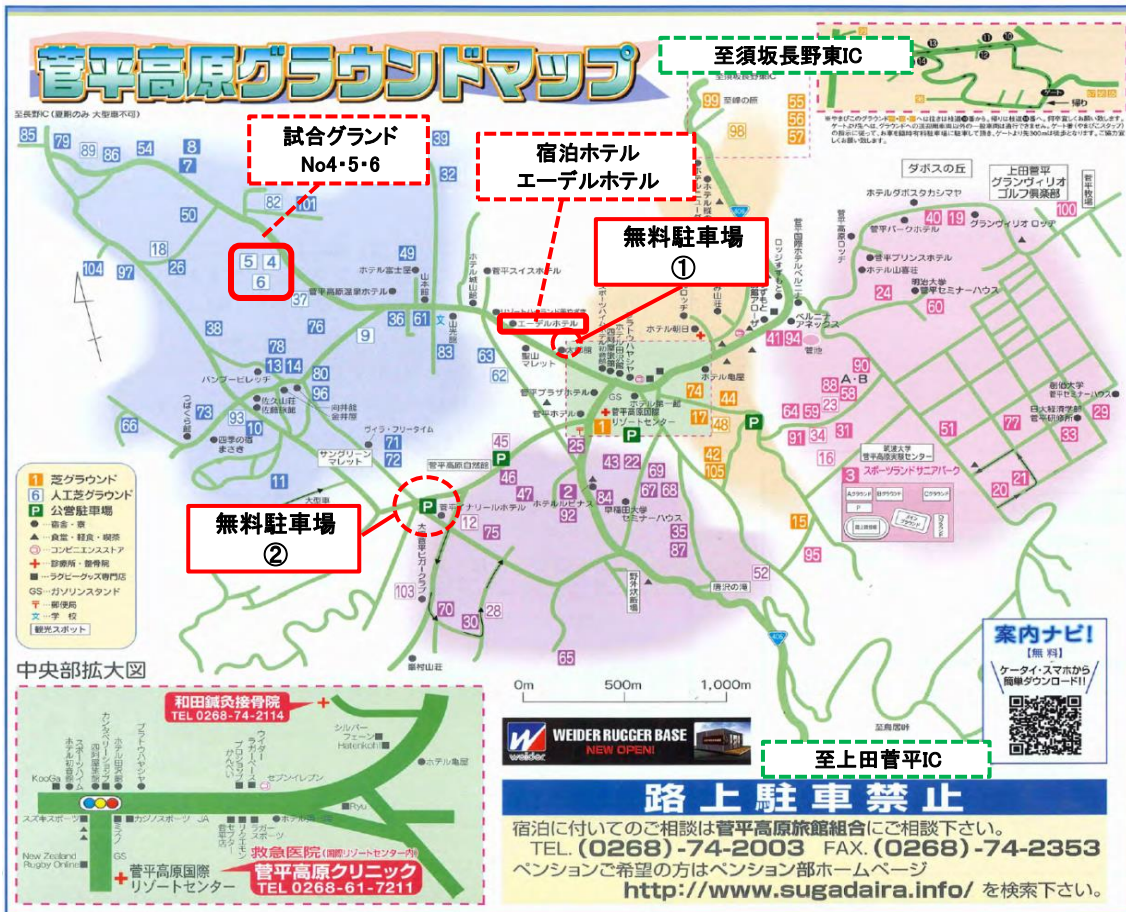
菅平高原グラウンドマップ

至須坂長野東IC

試合グランド
No4・5・6

宿泊ホテル
エーデルホテル

無料駐車場
①

無料駐車場
②

至上田菅平IC

至長野IC（夏期のみ 大型車不可）

85 79 89 86 54 8 7 39 32 33 50 82 101 18 104 97 5 4 6 49 37 38 76 9 36 61 83 63 62 78 13 14 80 96 93 73 10 12 71 72 11 45 46 47 2 84 92 67 68 69 22 35 87 70 30 28 103 65 99 98 55 56 57 100 40 19 24 60 41 94 90 88 64 59 58 91 34 31 16 3 86 77 33 29 21 15 95 52 1 74 17 48 44 42 43 25 75 26 27

ダボスの丘
上田菅平 グランヴィリオ ゴルフ倶楽部
ホテルダボスカシマヤ
グランヴィリオ ロッヂ
ホテルプリンスホテル
ホテル山喜荘
明治大学 菅平セミナーハウス
ペルーナ アネックス
菅平高原温泉ホテル
ホテル富士見
菅平スイスホテル
エーデルホテル
ホテル朝日
ホテル亀屋
菅平プラザホテル
菅平ホテル
菅平高原国際リゾートセンター
菅平高原自然館
サングリーン マレット
ヴィラ・フリータイム
バンブーピレッヂ
佐久山荘
早稲田大学 セミナーハウス
ホテルミヅナミ
菅平ナリールホテル
スポーツランド サニアパーク
野外炊飯場
唐沢の滝
菅平牧場
至鳥居峠

1 芝グラウンド
6 人工芝グラウンド
P 公営駐車場
● …宿舎・寮
▲ …食堂・軽食・喫茶
…コンビニエンスストア
…診療所・整骨院
…ラグビーグッズ専門店
GS…ガソリンスタンド
〒…郵便局
文…学校
観光スポット

0m 500m 1,000m

中央部拡大図
和田鍼灸接骨院 TEL 0268-74-2114
救急医院（国際リゾートセンター内）
菅平クリニック
TEL 0268-61-7211
菅平高原国際 リゾートセンター
New Zealand Rugby Online
ホテル亀屋
セブン-イレブン

案内ナビ!
【無料】
ケータイ・スマホから
簡単ダウンロード!!

WEIDER RUGGER BASE
NEW OPEN!

路上駐車禁止
宿泊に付いてのご相談は菅平高原旅館組合にご相談下さい。
TEL.（0268）-74-2003 FAX.（0268）-74-2353
ペンションご希望の方はペンション部ホームページ
http://www.sugadaira.info/ を検索下さい。